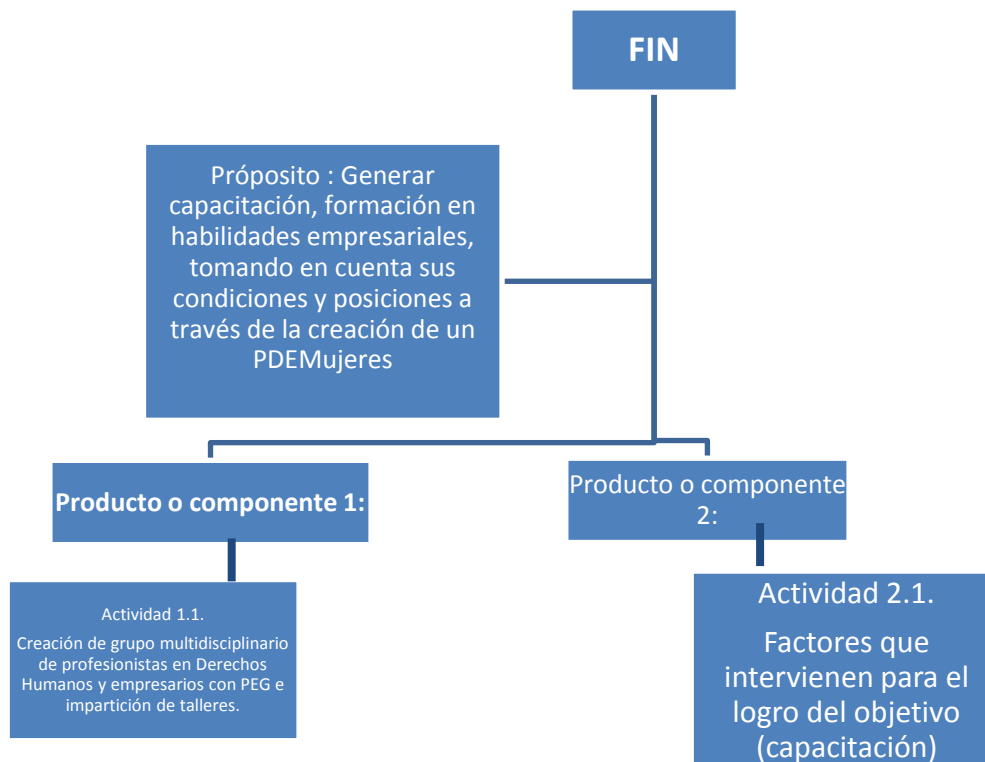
FIN

Própósito : Generar capacitación, formación en habilidades empresariales, tomando en cuenta sus condiciones y posiciones a través de la creación de un PDEMujeres

Producto o componente 1:

Producto o componente 2:

Actividad 1.1.

Creación de grupo multidisciplinario de profesionistas en Derechos Humanos y empresarios con PEG e impartición de talleres.

Actividad 2.1.

Factores que intervienen para el logro del objetivo (capacitación)